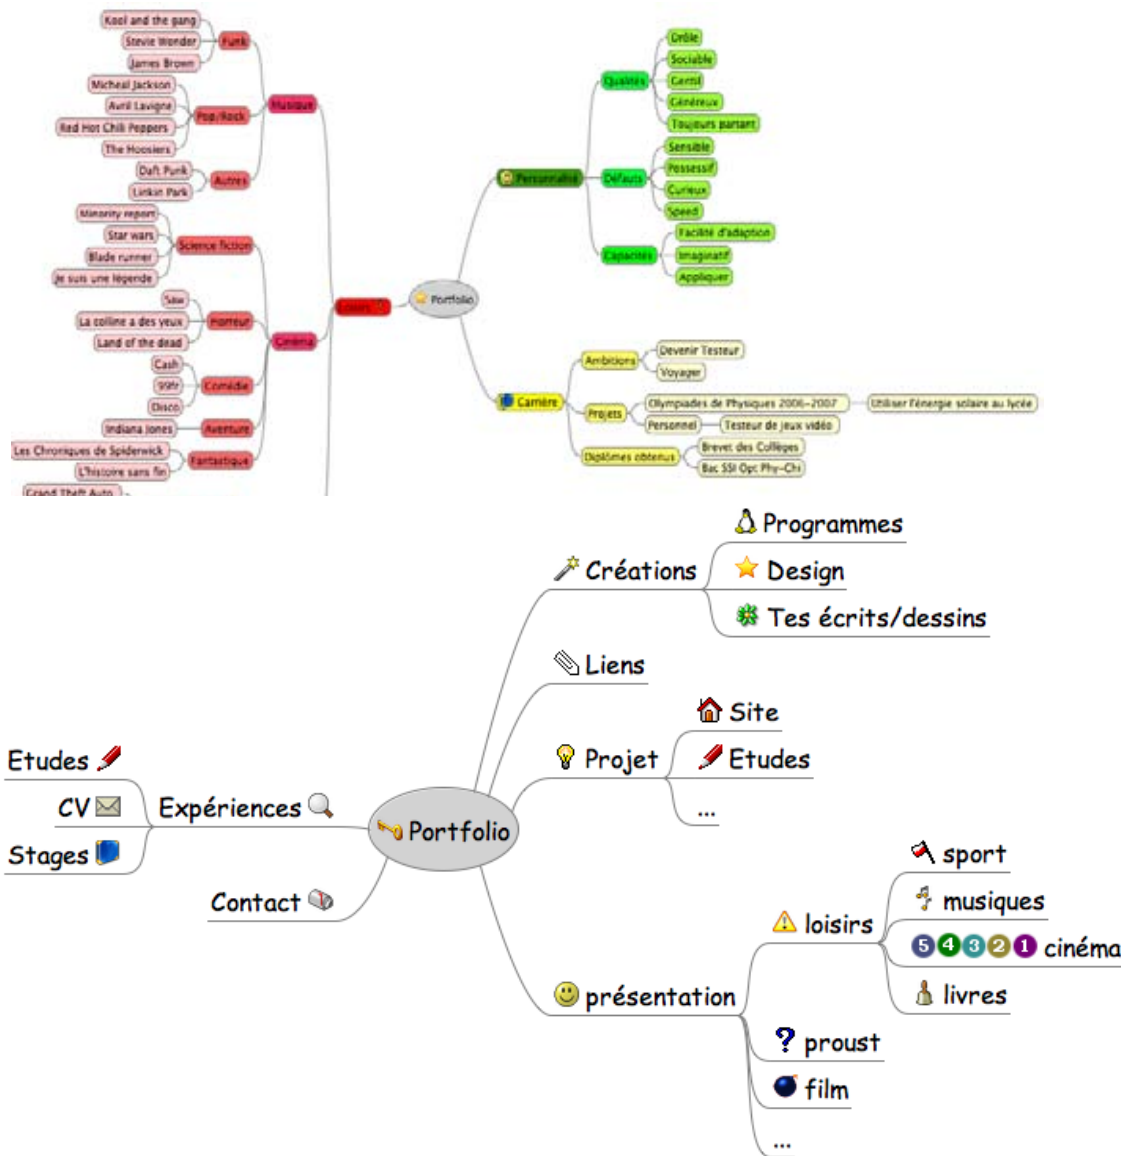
Kool and the gang
Stevie Wonder
James Brown
Funk
Micheal Jackson
Avril Lavigne
Red Hot Chili Peppers
The Hoosiers
Pop/Rock
Musique
Daft Punk
Linkin Park
Autres
Minority report
Star wars
Blade runner
Je suis une légende
Science fiction
Saw
La colline a des yeux
Land of the dead
Horreur
Cinéma
Cash
99fr
Disco
Comédie
Indiana Jones
Aventure
Les Chroniques de Spiderwick
L'histoire sans fin
Fantastique
Grand Theft Auto
Loisirs
Portfolio
Drôle
Sociable
Gentil
Généreux
Toujours partant
Qualités
Sensible
Possessif
Curieux
Speed
Défauts
Personnalité
Facilité d'adaption
Imaginatif
Appliquer
Capacités
Devenir Testeur
Voyager
Ambitions
Olympiades de Physiques 2006-2007
Utiliser l'énergie solaire au lycée
Personnel
Testeur de jeux vidéo
Projets
Carrière
Brevet des Collèges
Bac SSI Opt Phy-Chi
Diplômes obtenus

Programmes
Créations
Design
Tes écrits/dessins
Liens
Site
Projet
Etudes
...
Etudes
CV
Expériences
Portfolio
Stages
Contact
sport
musiques
loisirs
5 4 3 2 1 cinéma
livres
présentation
proust
film
...